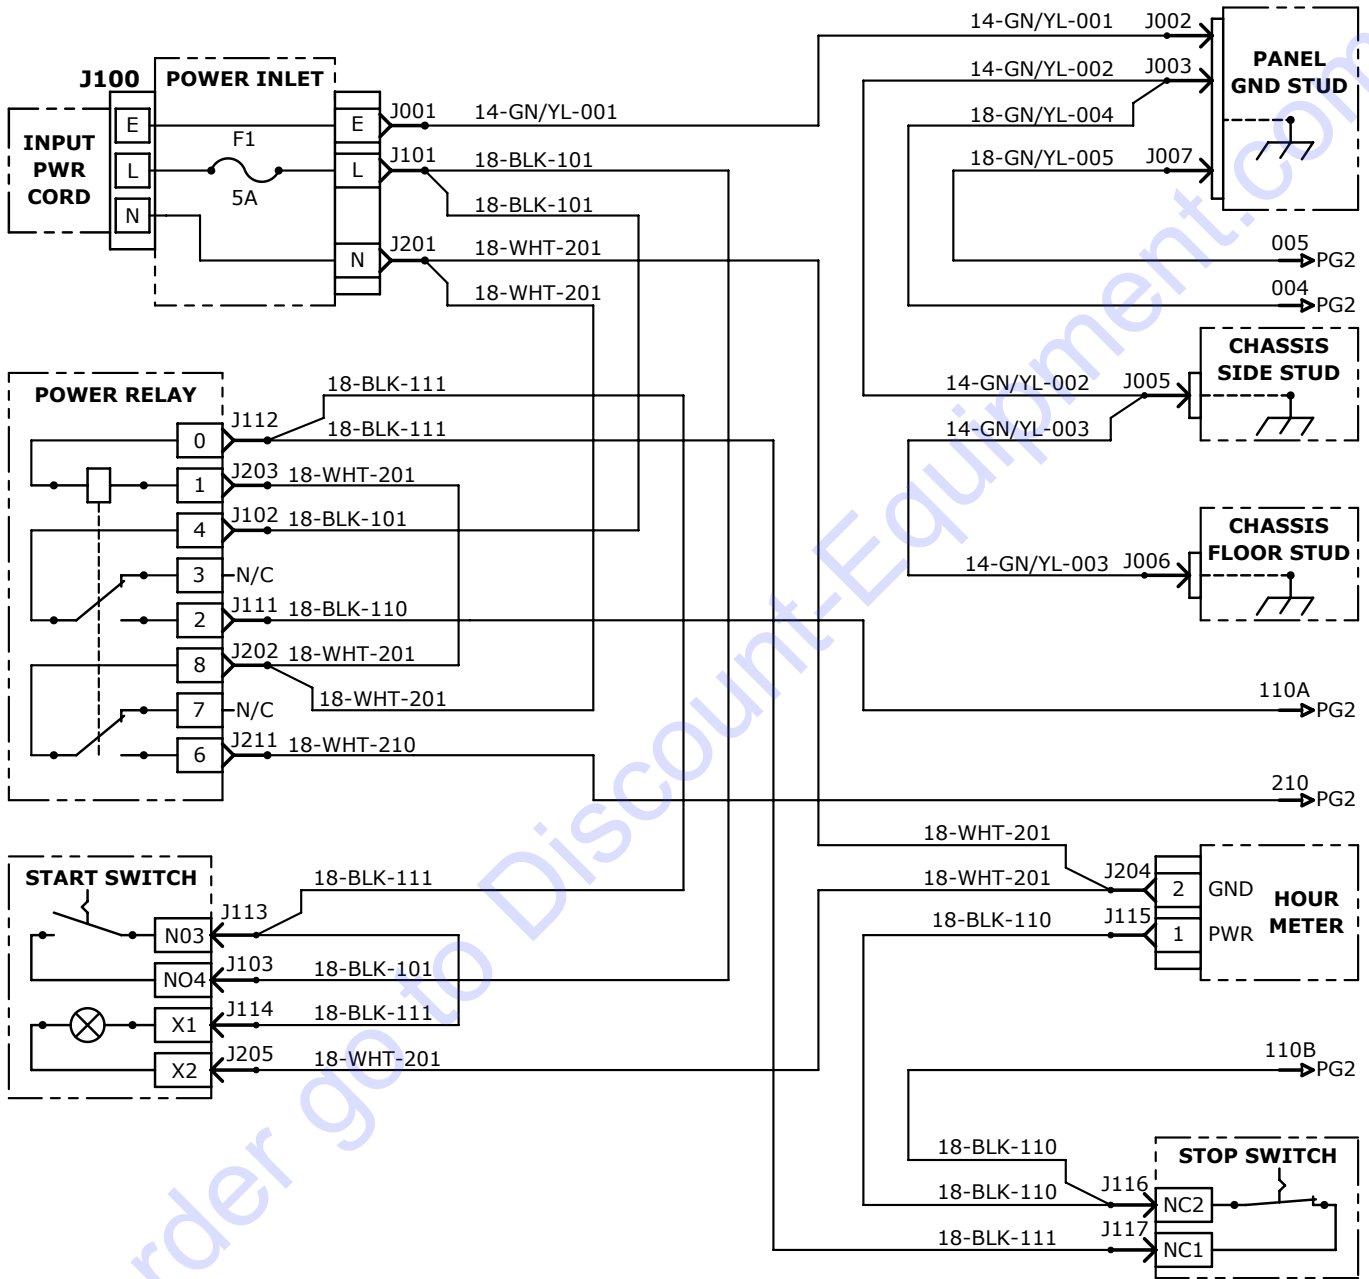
J100
POWER INLET
INPUT PWR CORD
E
L
N
F1
5A
E
L
N
J001
14-GN/YL-001
J101
18-BLK-101
18-BLK-101
J201
18-WHT-201
18-WHT-201
14-GN/YL-001
J002
14-GN/YL-002
J003
18-GN/YL-004
18-GN/YL-005
J007
PANEL GND STUD
005
PG2
004
PG2
CHASSIS SIDE STUD
14-GN/YL-002
J005
14-GN/YL-003
CHASSIS FLOOR STUD
14-GN/YL-003
J006
POWER RELAY
18-BLK-111
J112
18-BLK-111
0
1
J203
18-WHT-201
4
J102
18-BLK-101
3
N/C
2
J111
18-BLK-110
8
J202
18-WHT-201
18-WHT-201
7
N/C
6
J211
18-WHT-210
110A
PG2
210
PG2
START SWITCH
18-BLK-111
J113
N03
NO4
J103
18-BLK-101
X1
J114
18-BLK-111
X2
J205
18-WHT-201
18-WHT-201
18-WHT-201
J204
2
GND
HOUR METER
18-BLK-110
J115
1
PWR
110B
PG2
18-BLK-110
STOP SWITCH
18-BLK-110
J116
NC2
18-BLK-111
J117
NC1
Order go to Discount-Equipment.com